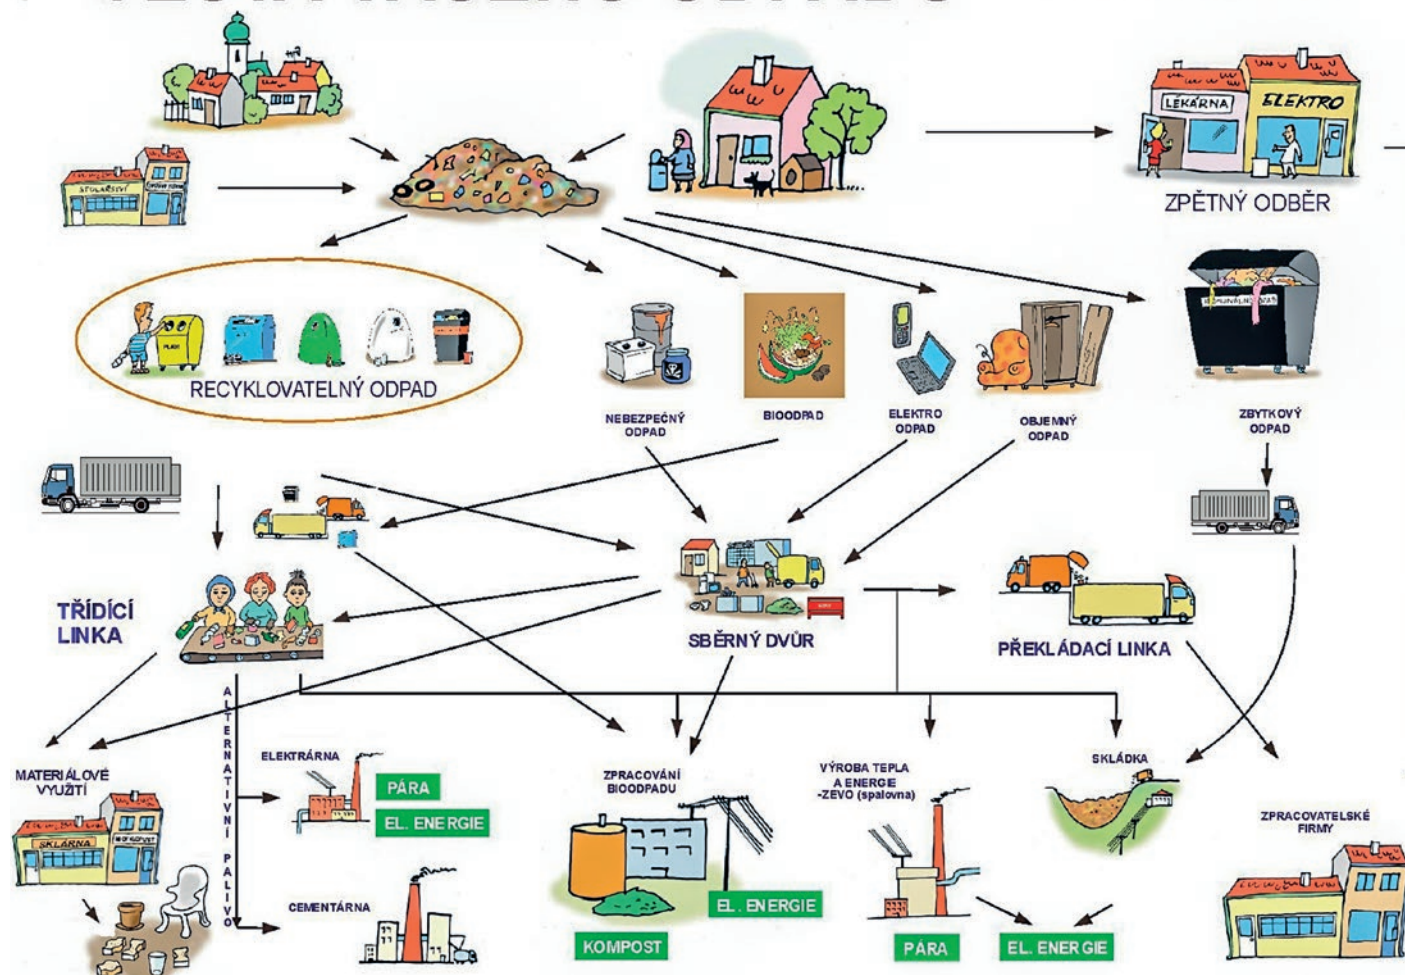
LÉKÁRNA ELEKTRO

ZPĚTNÝ ODBĚR

RECYKLOVATELNÝ ODPAD

NEBEZPEČNÝ ODPAD

BIOODPAD

ELEKTRO ODPAD

OBJEMNÝ ODPAD

ZBYTKOVÝ ODPAD

TŘÍDÍCÍ LINKA

SBĚRNÝ DVŮR

PŘEKLÁDACÍ LINKA

ALTERNATIVNÍ PALIVO

MATERIÁLOVÉ VYUŽITÍ

SKLÁRNA

ELEKTRÁRNA

PÁRA

EL. ENERGIE

CEMENTÁRNA

ZPRACOVÁNÍ BIOODPADU

EL. ENERGIE

KOMPOST

VÝROBA TEPLA A ENERGIE -ZEVO (spalovna)

PÁRA

EL. ENERGIE

SKLÁDKA

ZPRACOVATELSKÉ FIRMY